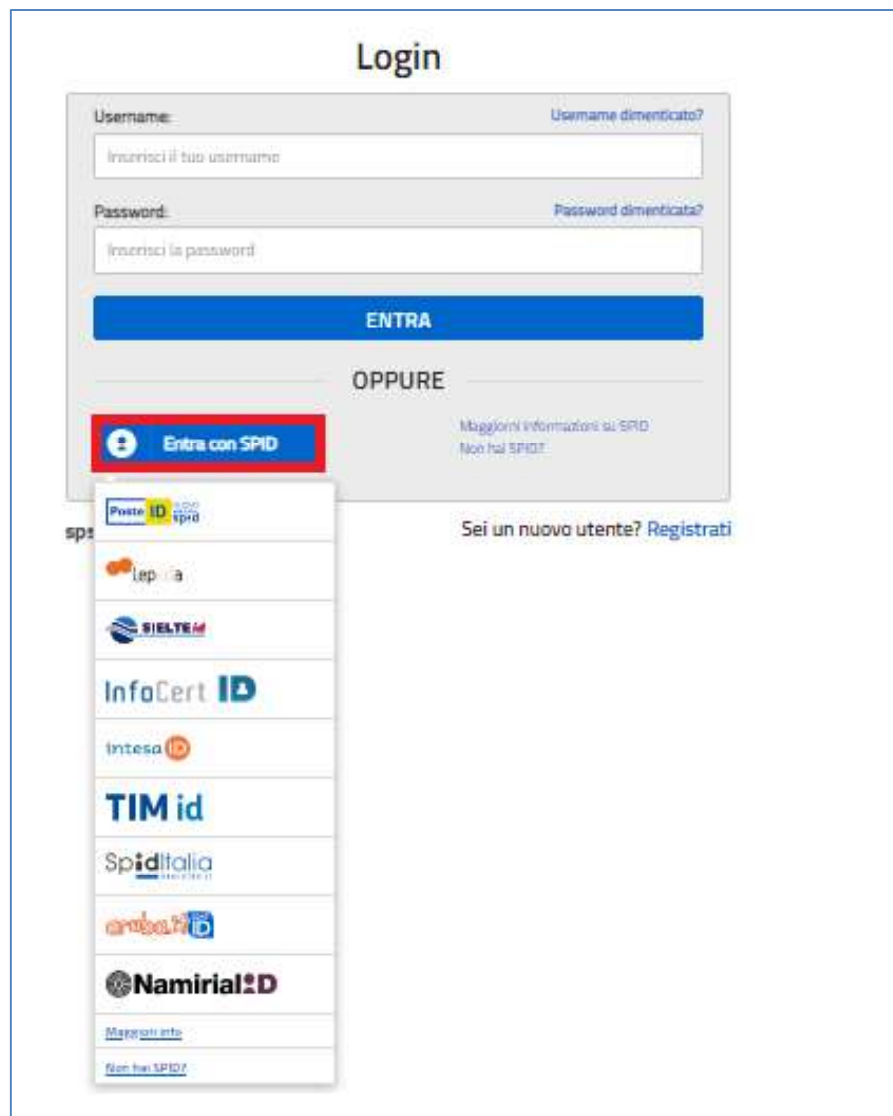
Login

Username: Username dimenticato?

Inserisci il tuo username

Password: Password dimenticata?

Inserisci la password

ENTRA

OPPURE

Entra con SPID

Maggiori informazioni su SPID
Non hai SPID?

Poste ID spid

lep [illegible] a

SIELTE id

InfoCert ID

intesa ID

TIM id

SpidItalia

aruba.it ID

NamirialID

Maggiori info

Non hai SPID?

sp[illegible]

Sei un nuovo utente? Registrati